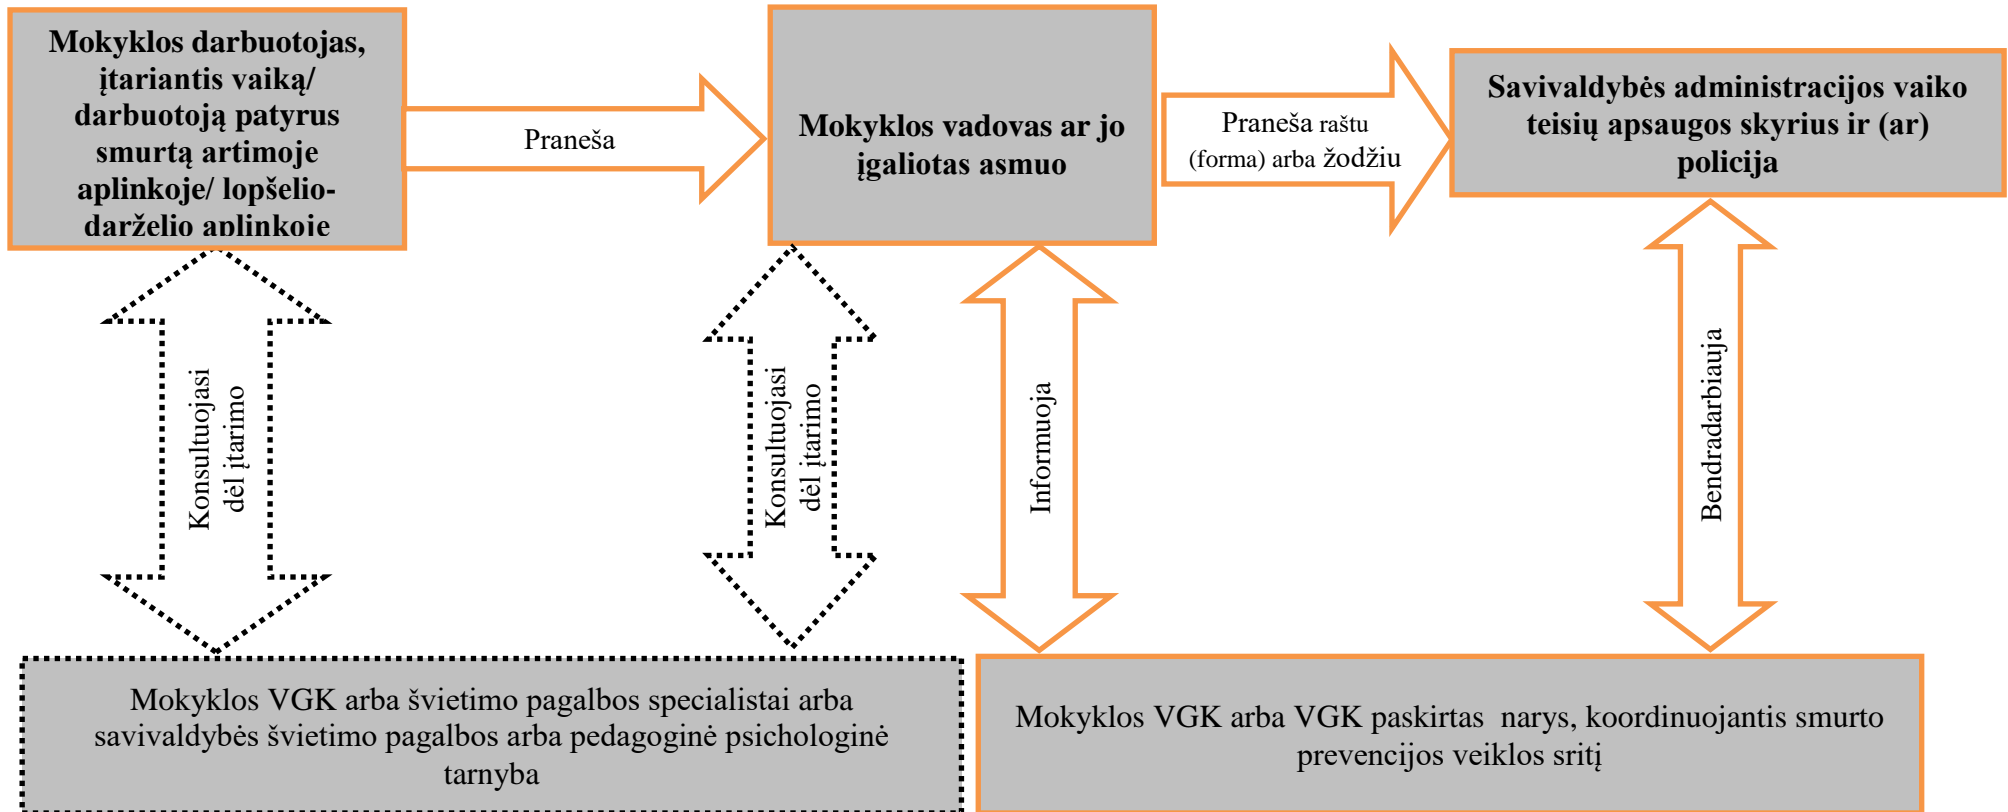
Mokyklos darbuotojas, įtariantis vaiką/ darbuotoją patyrus smurtą artimoje aplinkoje/ lopšelio-darželio aplinkoje

Praneša

Mokyklos vadovas ar jo įgaliotas asmuo

Praneša raštu (forma) arba žodžiu

Savivaldybės administracijos vaiko teisių apsaugos skyrius ir (ar) policija

Konsultuojasi dėl įtarimo

Konsultuojasi dėl įtarimo

Informuoja

Bendradarbiauja

Mokyklos VGK arba švietimo pagalbos specialistai arba savivaldybės švietimo pagalbos arba pedagoginė psichologinė tarnyba

Mokyklos VGK arba VGK paskirtas narys, koordinuojantis smurto prevencijos veiklos sritį